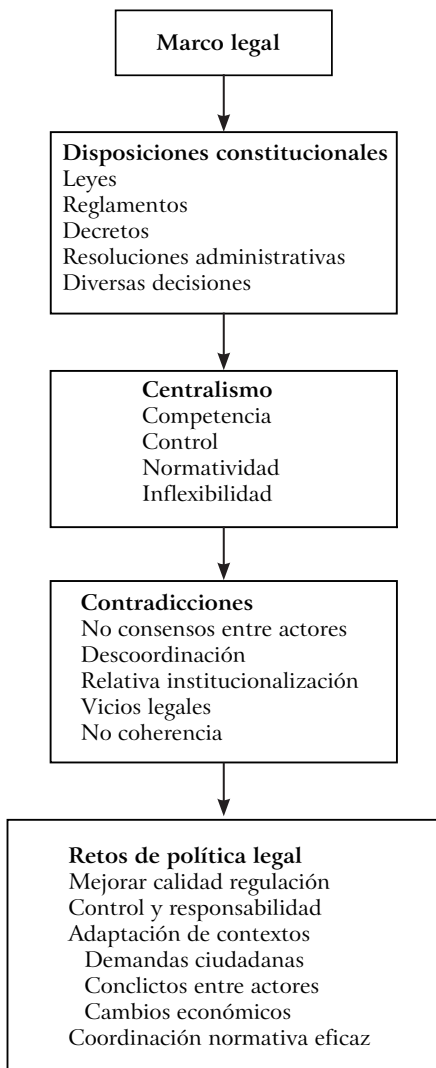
Marco legal

Disposiciones constitucionales
Leyes
Reglamentos
Decretos
Resoluciones administrativas
Diversas decisiones

Centralismo
Competencia
Control
Normatividad
Inflexibilidad

Contradicciones
No consensos entre actores
Descoordinación
Relativa institucionalización
Vicios legales
No coherencia

Retos de política legal
Mejorar calidad regulación
Control y responsabilidad
Adaptación de contextos
Demandas ciudadanas
Conclictos entre actores
Cambios económicos
Coordinación normativa eficaz